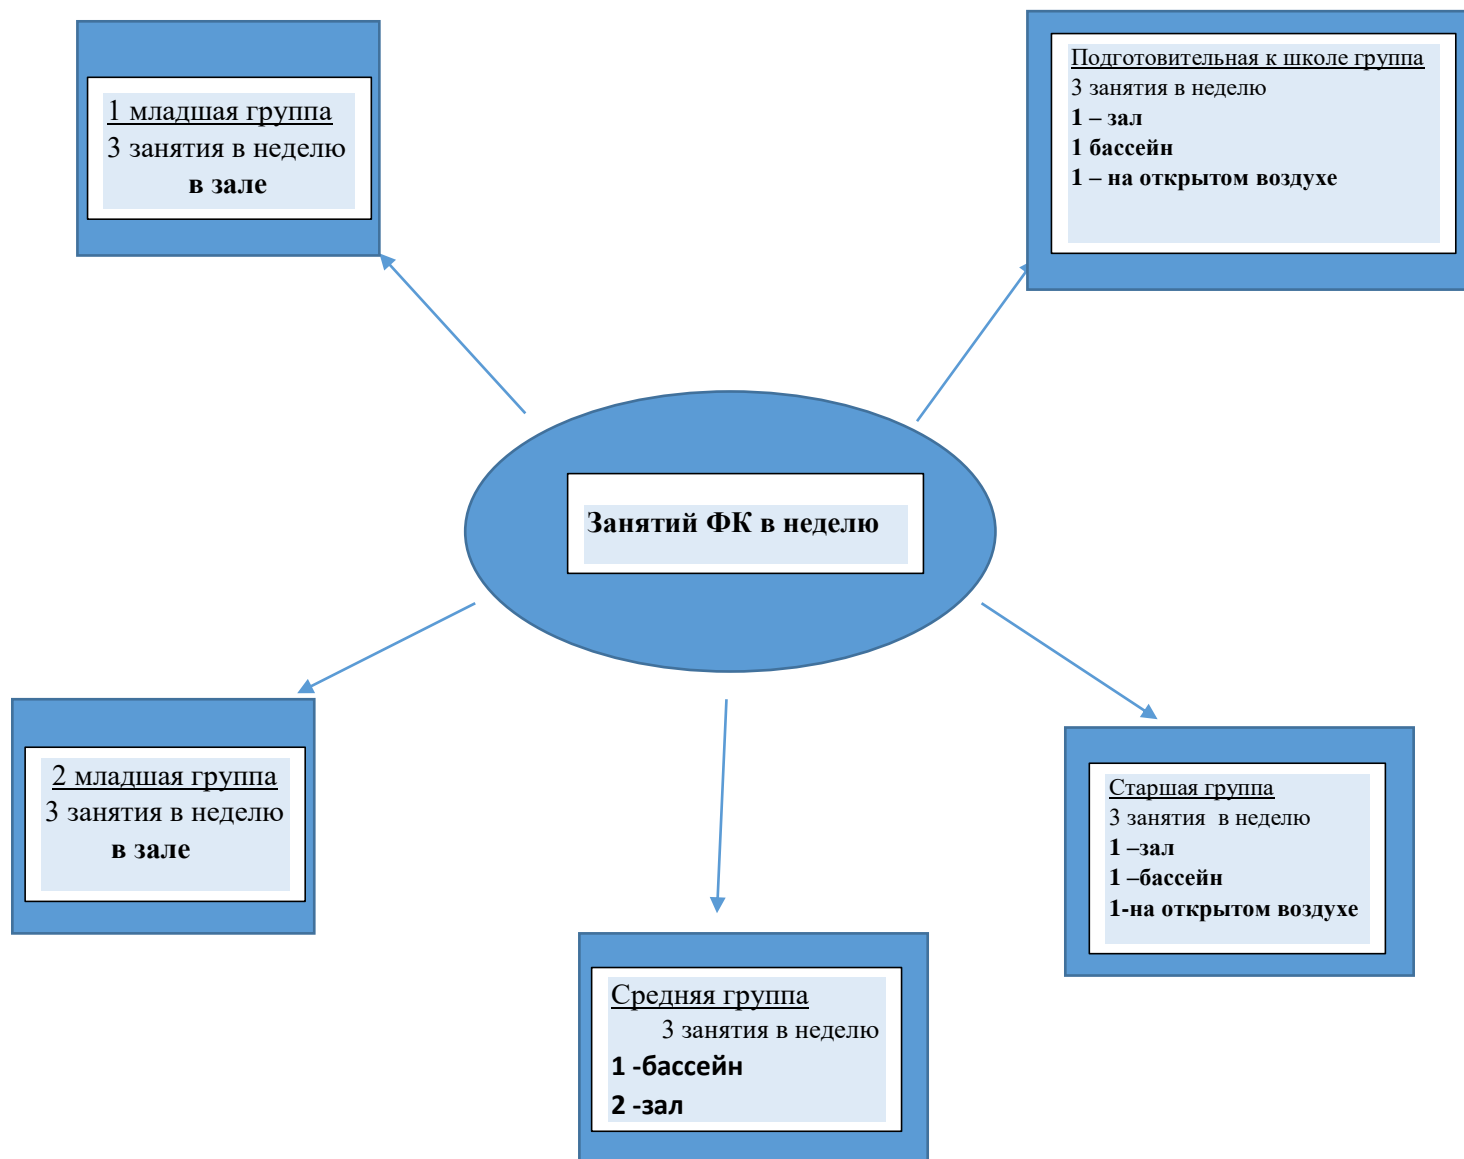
1 младшая группа
3 занятия в неделю
в зале

Подготовительная к школе группа
3 занятия в неделю
1 – зал
1 бассейн
1 – на открытом воздухе

Занятий ФК в неделю

2 младшая группа
3 занятия в неделю
в зале

Средняя группа
3 занятия в неделю
1 -бассейн
2 -зал

Старшая группа
3 занятия в неделю
1 –зал
1 –бассейн
1-на открытом воздухе